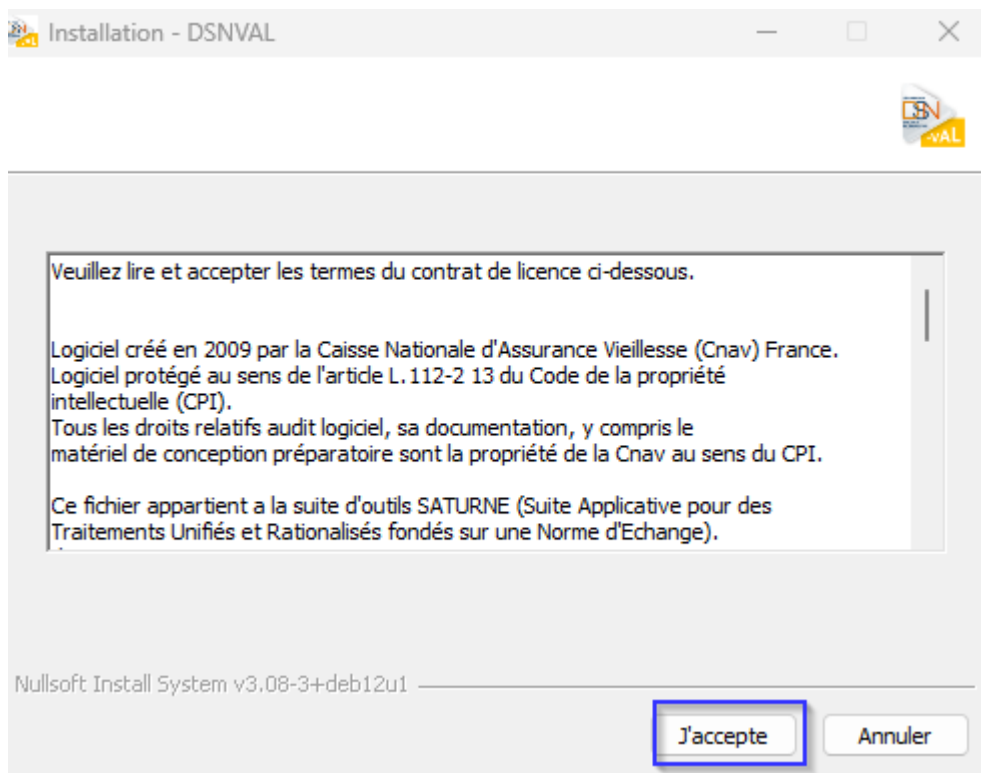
Installation - DSNVAL

DSN-VAL

Veuillez lire et accepter les termes du contrat de licence ci-dessous.

Logiciel créé en 2009 par la Caisse Nationale d'Assurance Vieillesse (Cnav) France.
Logiciel protégé au sens de l'article L.112-2 13 du Code de la propriété intellectuelle (CPI).
Tous les droits relatifs audit logiciel, sa documentation, y compris le matériel de conception préparatoire sont la propriété de la Cnav au sens du CPI.

Ce fichier appartient a la suite d'outils SATURNE (Suite Applicative pour des Traitements Unifiés et Rationalisés fondés sur une Norme d'Echange).

Nullsoft Install System v3.08-3+deb12u1

J'accepte

Annuler